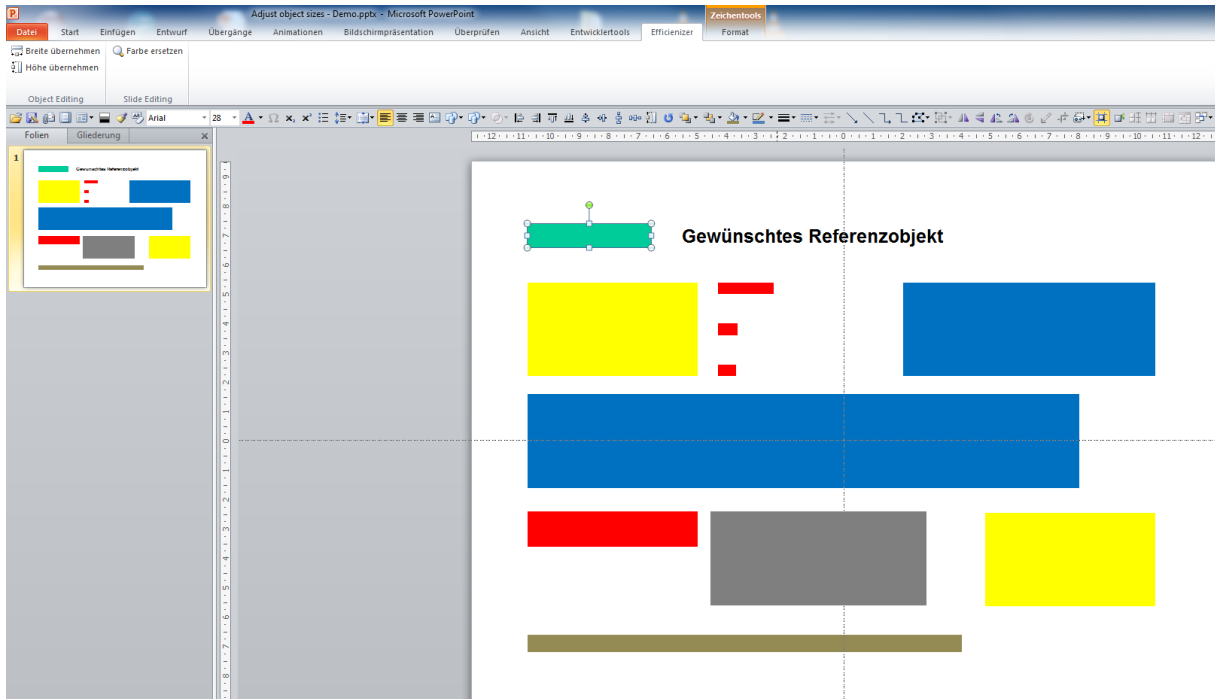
Adjust object sizes - Demo.pptx - Microsoft PowerPoint

Zeichentools

Datei
Start
Einfügen
Entwurf
Übergänge
Animationen
Bildschirmpräsentation
Überprüfen
Ansicht
Entwicklertools
Efficienizer
Format

Breite übernehmen
Höhe übernehmen
Farbe ersetzen

Object Editing
Slide Editing

Arial
28

Folien
Gliederung

1

Gewünschtes Referenzobjekt

Gewünschtes Referenzobjekt